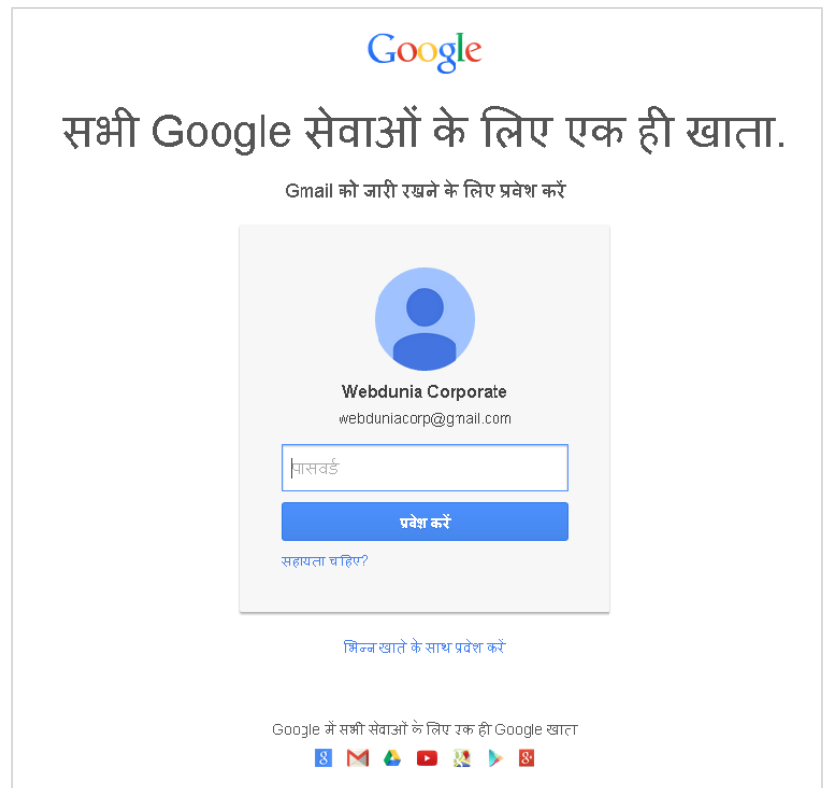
Google

सभी Google सेवाओं के लिए एक ही खाता.

Gmail को जारी रखने के लिए प्रवेश करें

Webdunia Corporate

webduniacorp@gmail.com

पासवर्ड

प्रवेश करें

सहायता चाहिए?

भिन्न खाते के साथ प्रवेश करें

Google में सभी सेवाओं के लिए एक ही Google खाता